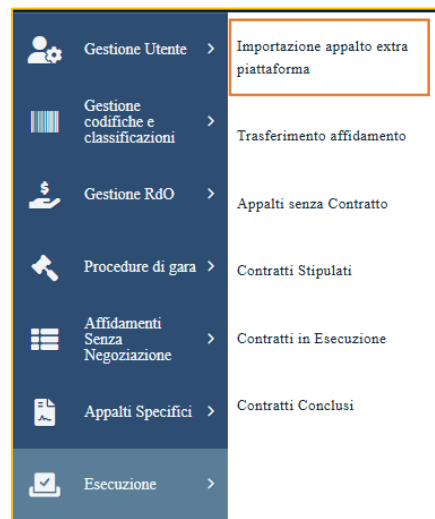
Gestione Utente >

Gestione codifiche e classificazioni >

Gestione RdO >

Procedure di gara >

Affidamenti Senza Negoziazione >

Appalti Specifici >

Esecuzione >

Importazione appalto extra piattaforma

Trasferimento affidamento

Appalti senza Contratto

Contratti Stipulati

Contratti in Esecuzione

Contratti Conclusi